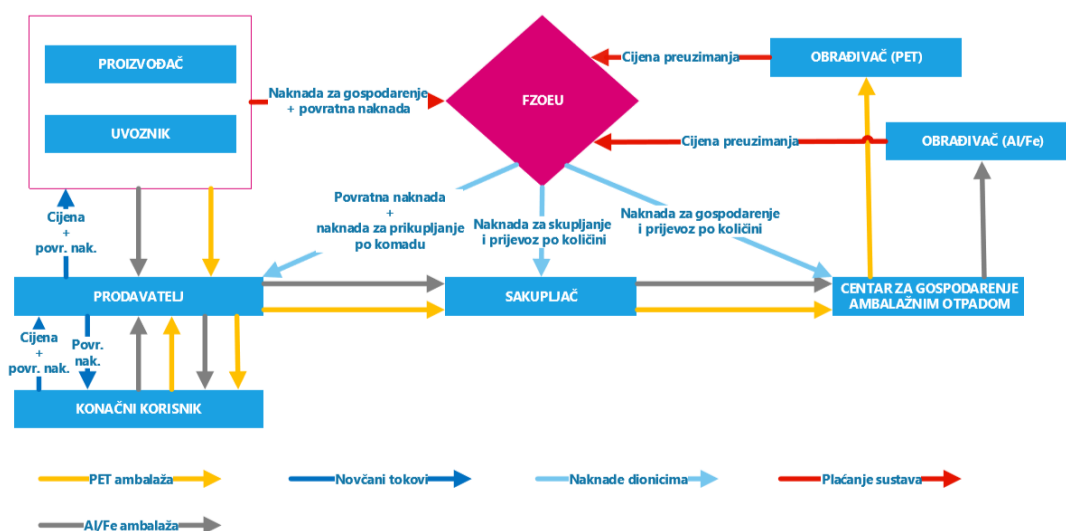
PROIZVOĐAČ

UVOZNIK

Naknada za gospodarenje + povratna naknada

FZOEU

Cijena preuzimanja

OBRAĐIVAČ (PET)

Cijena preuzimanja

OBRAĐIVAČ (Al/Fe)

Cijena + povr. nak.

Povratna naknada + naknada za prikupljanje po komadu

Naknada za skupljanje i prijevoz po količini

Naknada za gospodarenje i prijevoz po količini

PRODAVATELJ

SAKUPLJAČ

CENTAR ZA GOSPODARENJE AMBALAŽNIM OTPADOM

Cijena + povr. nak.

Povr. nak.

KONAČNI KORISNIK

PET ambalaža

Novčani tokovi

Naknade dionicima

Plaćanje sustava

Al/Fe ambalaža